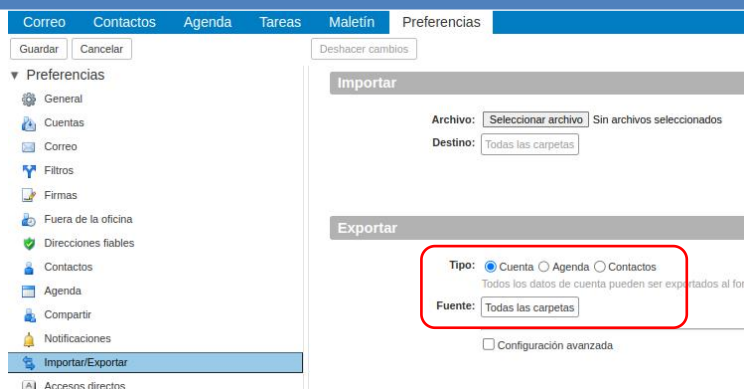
Correo Contactos Agenda Tareas Maletín Preferencias

Guardar Cancelar Deshacer cambios

▼ Preferencias
General
Cuentas
Correo
Filtros
Firmas
Fuera de la oficina
Direcciones fiables
Contactos
Agenda
Compartir
Notificaciones
Importar/Exportar
Accesos directos

Importar

Archivo: Seleccionar archivo Sin archivos seleccionados
Destino: Todas las carpetas

Exportar

Tipo: Cuenta Agenda Contactos
Todos los datos de cuenta pueden ser exportados al for
Fuente: Todas las carpetas

Configuración avanzada